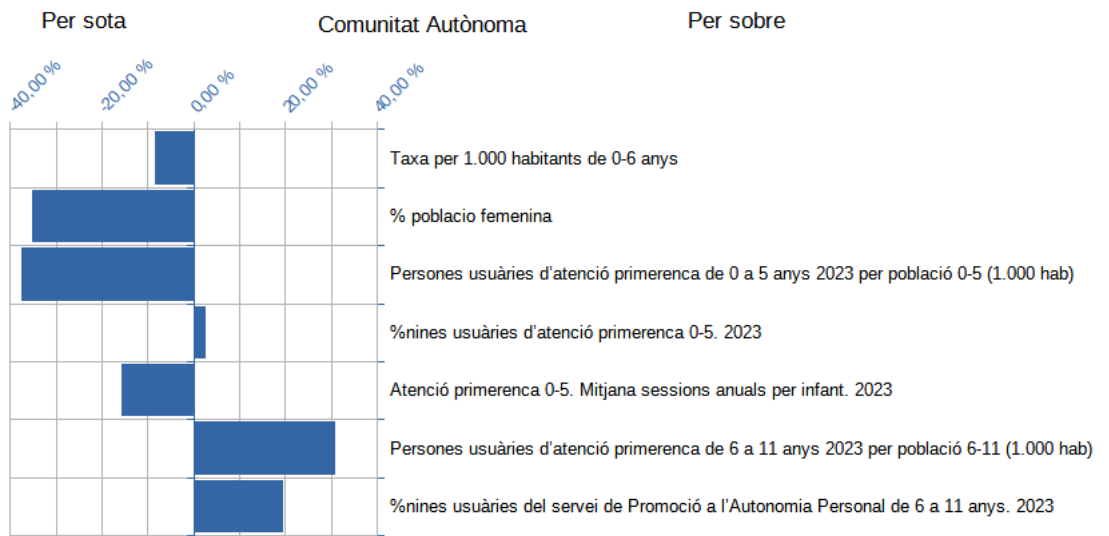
Per sota Comunitat Autònoma Per sobre

-40,00 % -20,00 % 0,00 % 20,00 % 40,00 %

Taxa per 1.000 habitants de 0-6 anys

% poblacio femenina

Persones usuàries d'atenció primerenca de 0 a 5 anys 2023 per població 0-5 (1.000 hab)

%nines usuàries d'atenció primerenca 0-5. 2023

Atenció primerenca 0-5. Mitjana sessions anuals per infant. 2023

Persones usuàries d'atenció primerenca de 6 a 11 anys 2023 per població 6-11 (1.000 hab)

%nines usuàries del servei de Promoció a l'Autonomia Personal de 6 a 11 anys. 2023